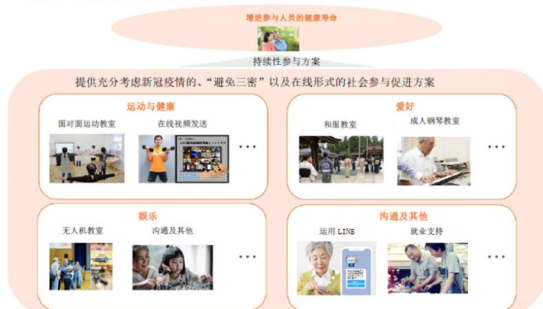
增进参与人员的健康寿命

持续性参与方案

提供充分考虑新冠疫情的、"避免三密"以及在线形式的社会参与促进方案

运动与健康

面对面运动教室

在线视频发送

• • •

爱好

和服教室

成人钢琴教室

• • •

娱乐

无人机教室

沟通及其他

• • •

沟通及其他

运用 LINE

就业支持

• • •